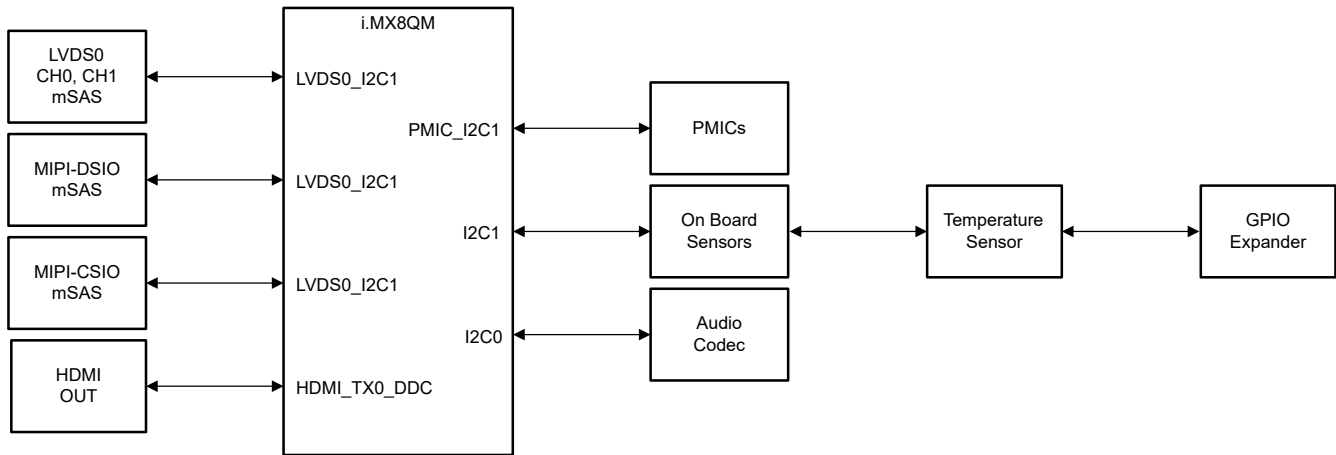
i.MX8QM

LVDS0
CH0, CH1
mSAS

LVDS0_I2C1

MIPI-DSIO
mSAS

LVDS0_I2C1

MIPI-CSIO
mSAS

LVDS0_I2C1

HDMI
OUT

HDMI_TX0_DDC

PMIC_I2C1

PMICs

I2C1

On Board
Sensors

Temperature
Sensor

GPIO
Expander

I2C0

Audio
Codec